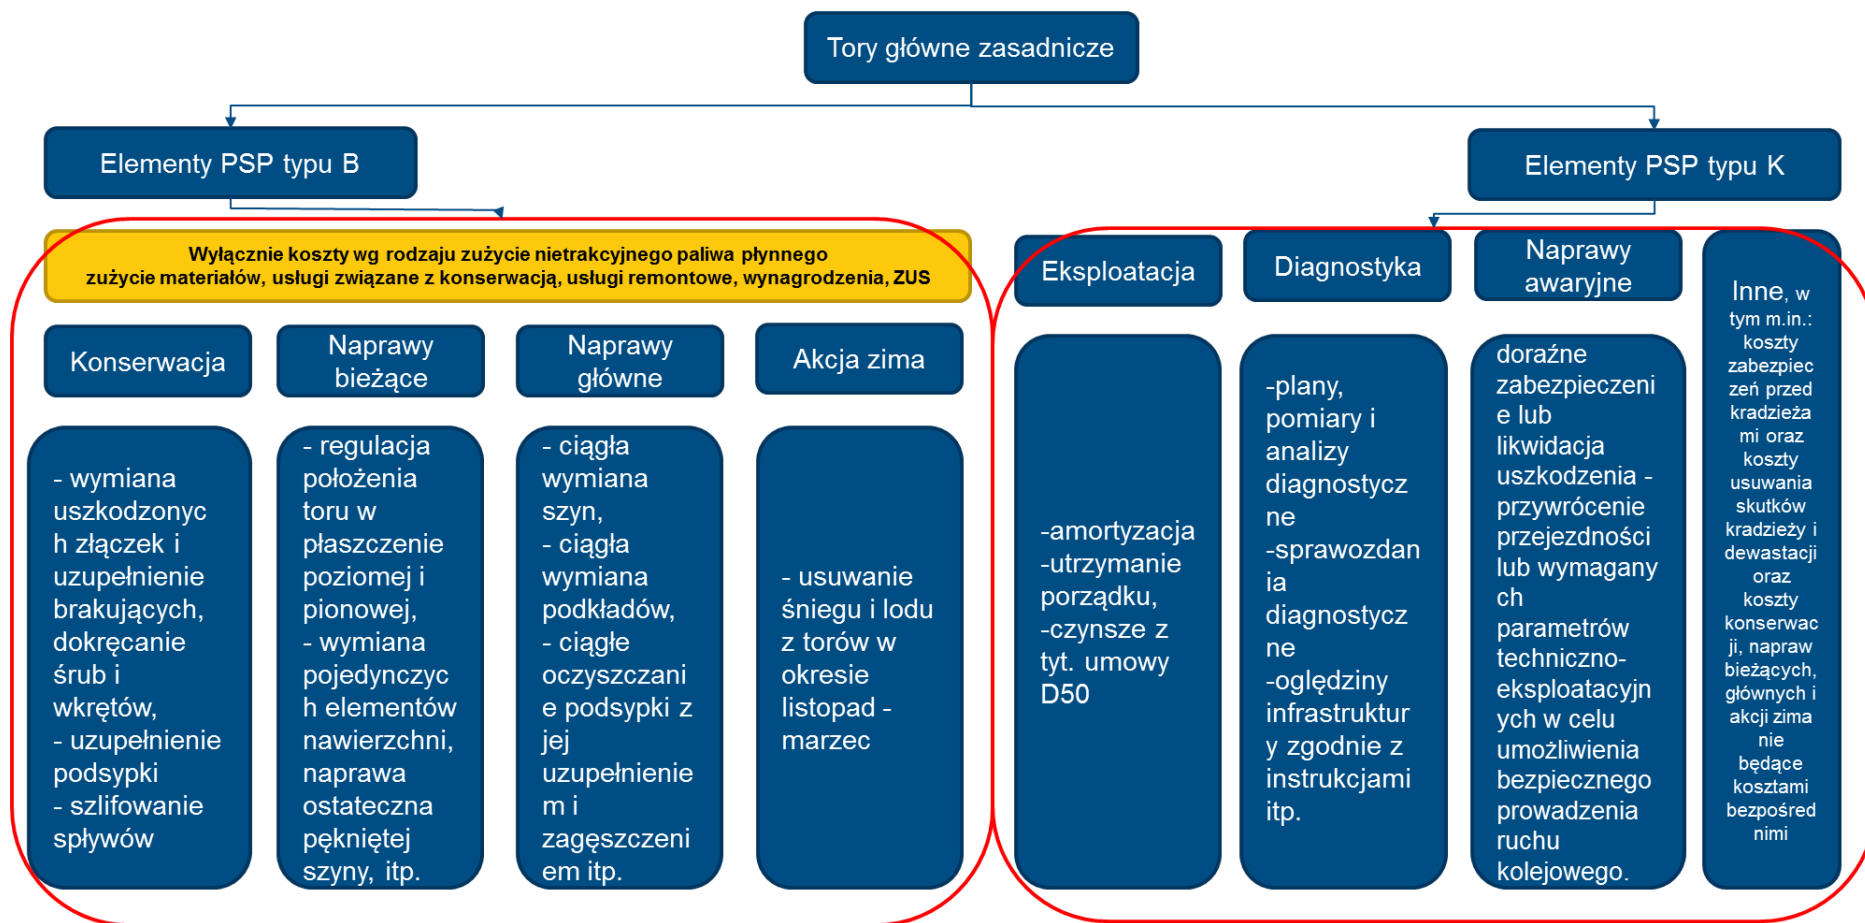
Tory główne zasadnicze

Elementy PSP typu B

Elementy PSP typu K

Wyłącznie koszty wg rodzaju zużycie nietrakcyjnego paliwa płynnego zużycie materiałów, usługi związane z konserwacją, usługi remontowe, wynagrodzenia, ZUS

Konserwacja

Naprawy bieżące

Naprawy główne

Akcja zima

- wymiana uszkodzonych złączek i uzupełnienie brakujących, dokręcanie śrub i wkrętów,
- uzupełnienie podsypki
- szlifowanie spływów

- regulacja położenia toru w płaszczenie poziomej i pionowej,
- wymiana pojedynczych elementów nawierzchni, naprawa ostateczna pękniętej szyny, itp.

- ciągła wymiana szyn,
- ciągła wymiana podkładów,
- ciągłe oczyszczanie podsypki z jej uzupełnieniem i zagęszczeniem itp.

- usuwanie śniegu i lodu z torów w okresie listopad - marzec

Eksploatacja

Diagnostyka

Naprawy awaryjne

Inne, w tym m.in.: koszty zabezpieczeń przed kradzieżami oraz koszty usuwania skutków kradzieży i dewastacji oraz koszty konserwacji, napraw bieżących, głównych i akcji zima nie będące kosztami bezpośrednimi

-amortyzacja
-utrzymanie porządku,
-czynsze z tyt. umowy D50

-plany, pomiary i analizy diagnostyczne
-sprawozdania diagnostyczne
-oględziny infrastruktury zgodnie z instrukcjami itp.

doraźne zabezpieczenie lub likwidacja uszkodzenia - przywrócenie przejezdności lub wymaganych parametrów techniczno-eksploatacyjnych w celu umożliwienia bezpiecznego prowadzenia ruchu kolejowego.